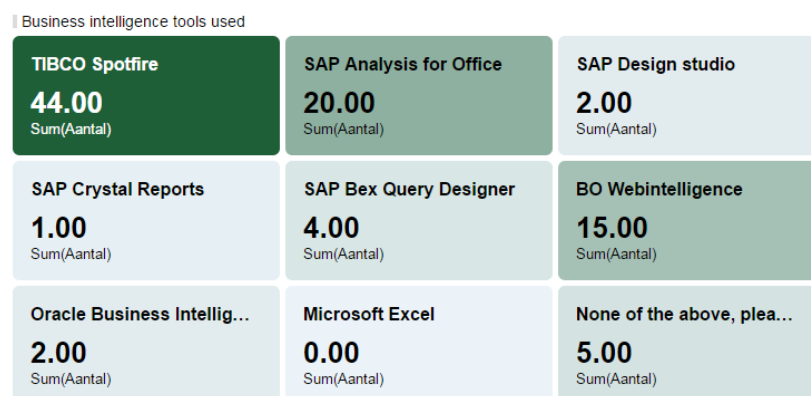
Business intelligence tools used

TIBCO Spotfire
44.00
Sum(Aantal)

SAP Analysis for Office
20.00
Sum(Aantal)

SAP Design studio
2.00
Sum(Aantal)

SAP Crystal Reports
1.00
Sum(Aantal)

SAP Bex Query Designer
4.00
Sum(Aantal)

BO Webintelligence
15.00
Sum(Aantal)

Oracle Business Intellig...
2.00
Sum(Aantal)

Microsoft Excel
0.00
Sum(Aantal)

None of the above, plea...
5.00
Sum(Aantal)